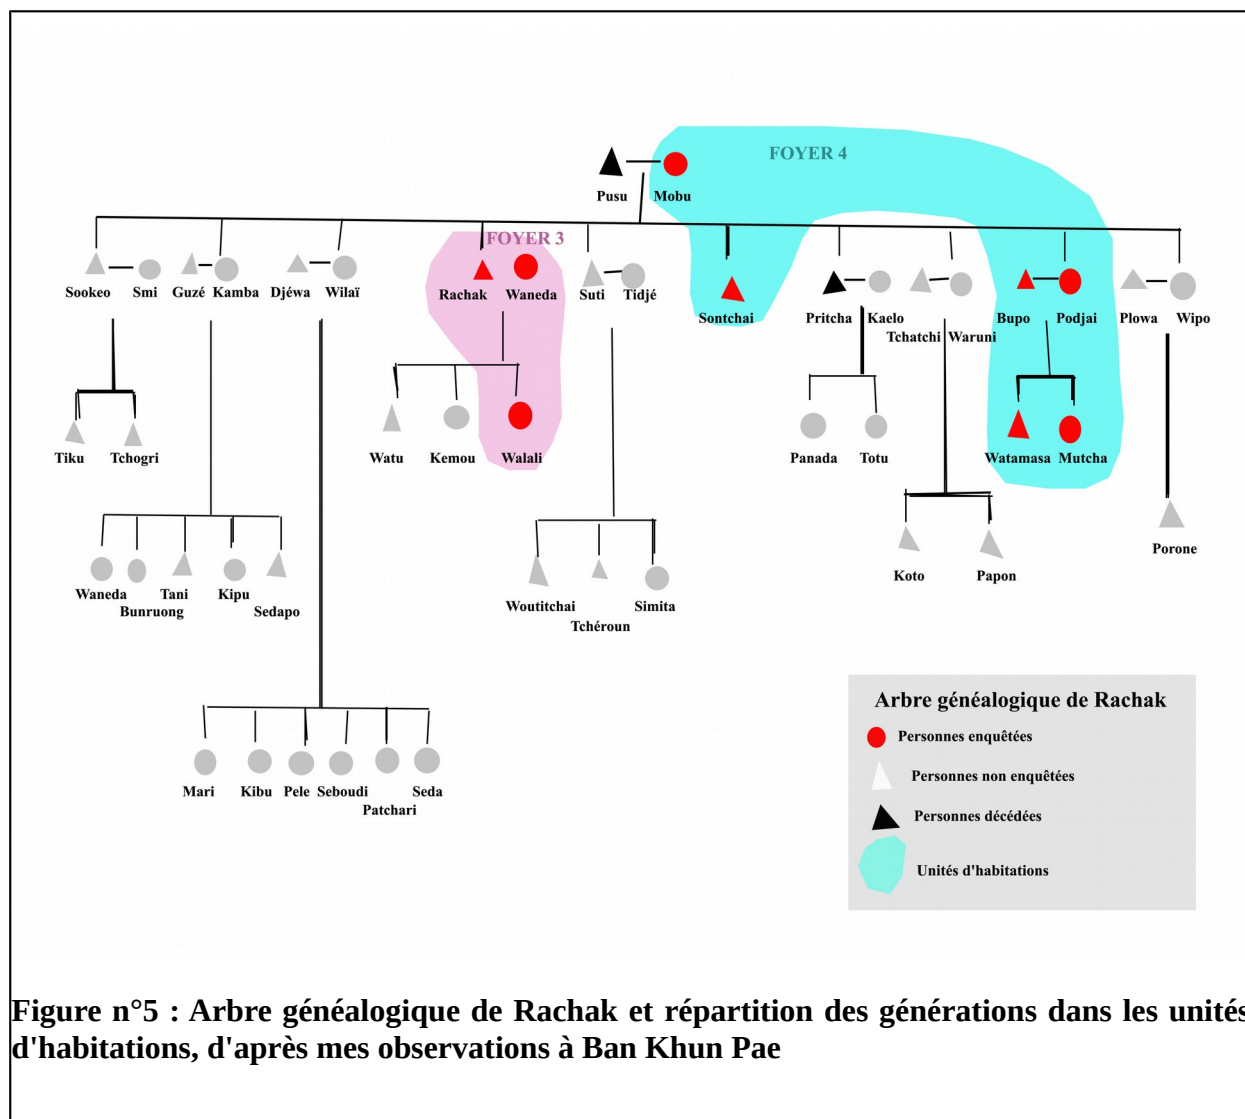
FOYER 4

Pusu Mobu

FOYER 3

Sookeo Smi Guzé Kamba Djéwa Wilaï Rachak Waneda Suti Tidjé Sontchai Pritcha Kaelo Tchatchi Waruni Bupo Podjai Plowa Wipo

Tiku Tchogri Watu Kemou Walali Panada Totu Watamasa Mutcha

Porone

Koto Papon

Waneda Tani Bunruong Kipu Sedapo

Woutitchai Simita Tchéroun

Mari Kibu Pele Seboudi Patchari Seda

Arbre généalogique de Rachak

Personnes enquêtées

Personnes non enquêtées

Personnes décédées

Unités d'habitations

Figure n°5 : Arbre généalogique de Rachak et répartition des générations dans les unités d'habitations, d'après mes observations à Ban Khun Pae